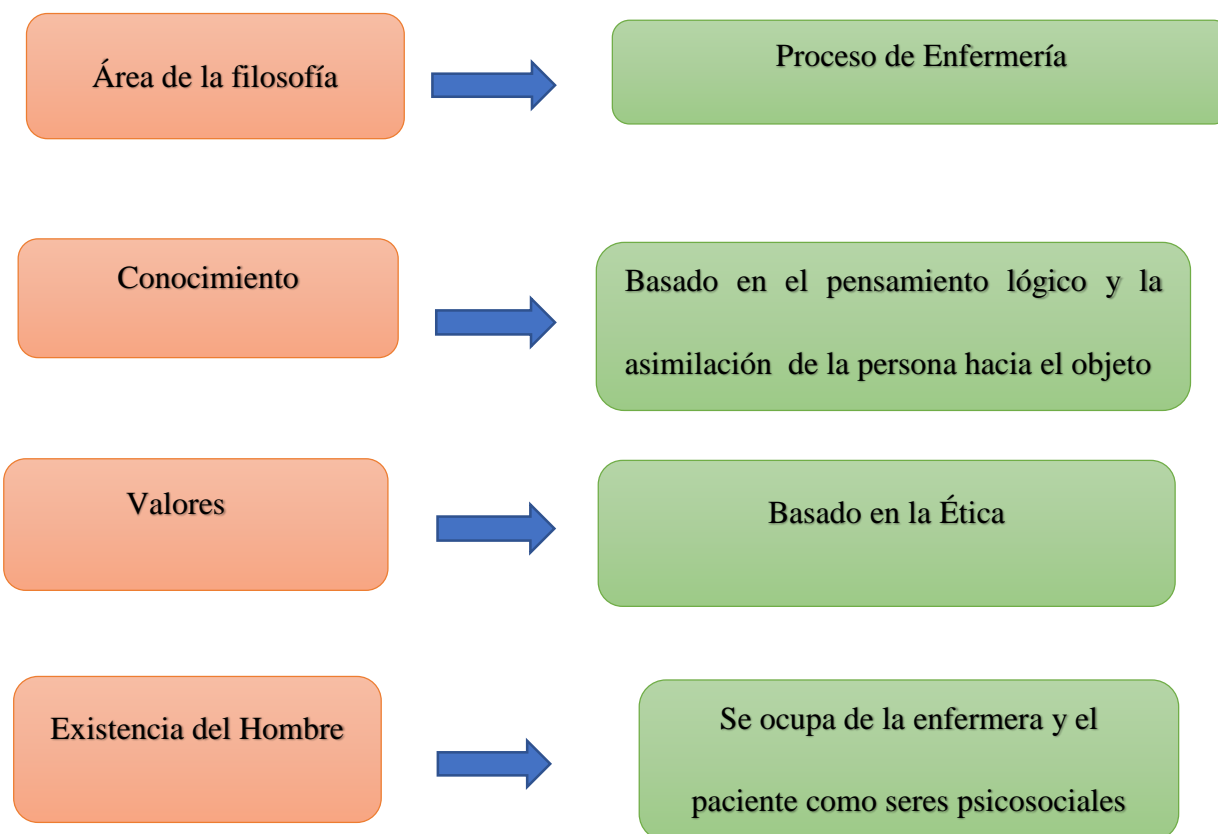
Área de la filosofía

Proceso de Enfermería

Conocimiento

Basado en el pensamiento lógico y la asimilación de la persona hacia el objeto

Valores

Basado en la Ética

Existencia del Hombre

Se ocupa de la enfermera y el paciente como seres psicosociales